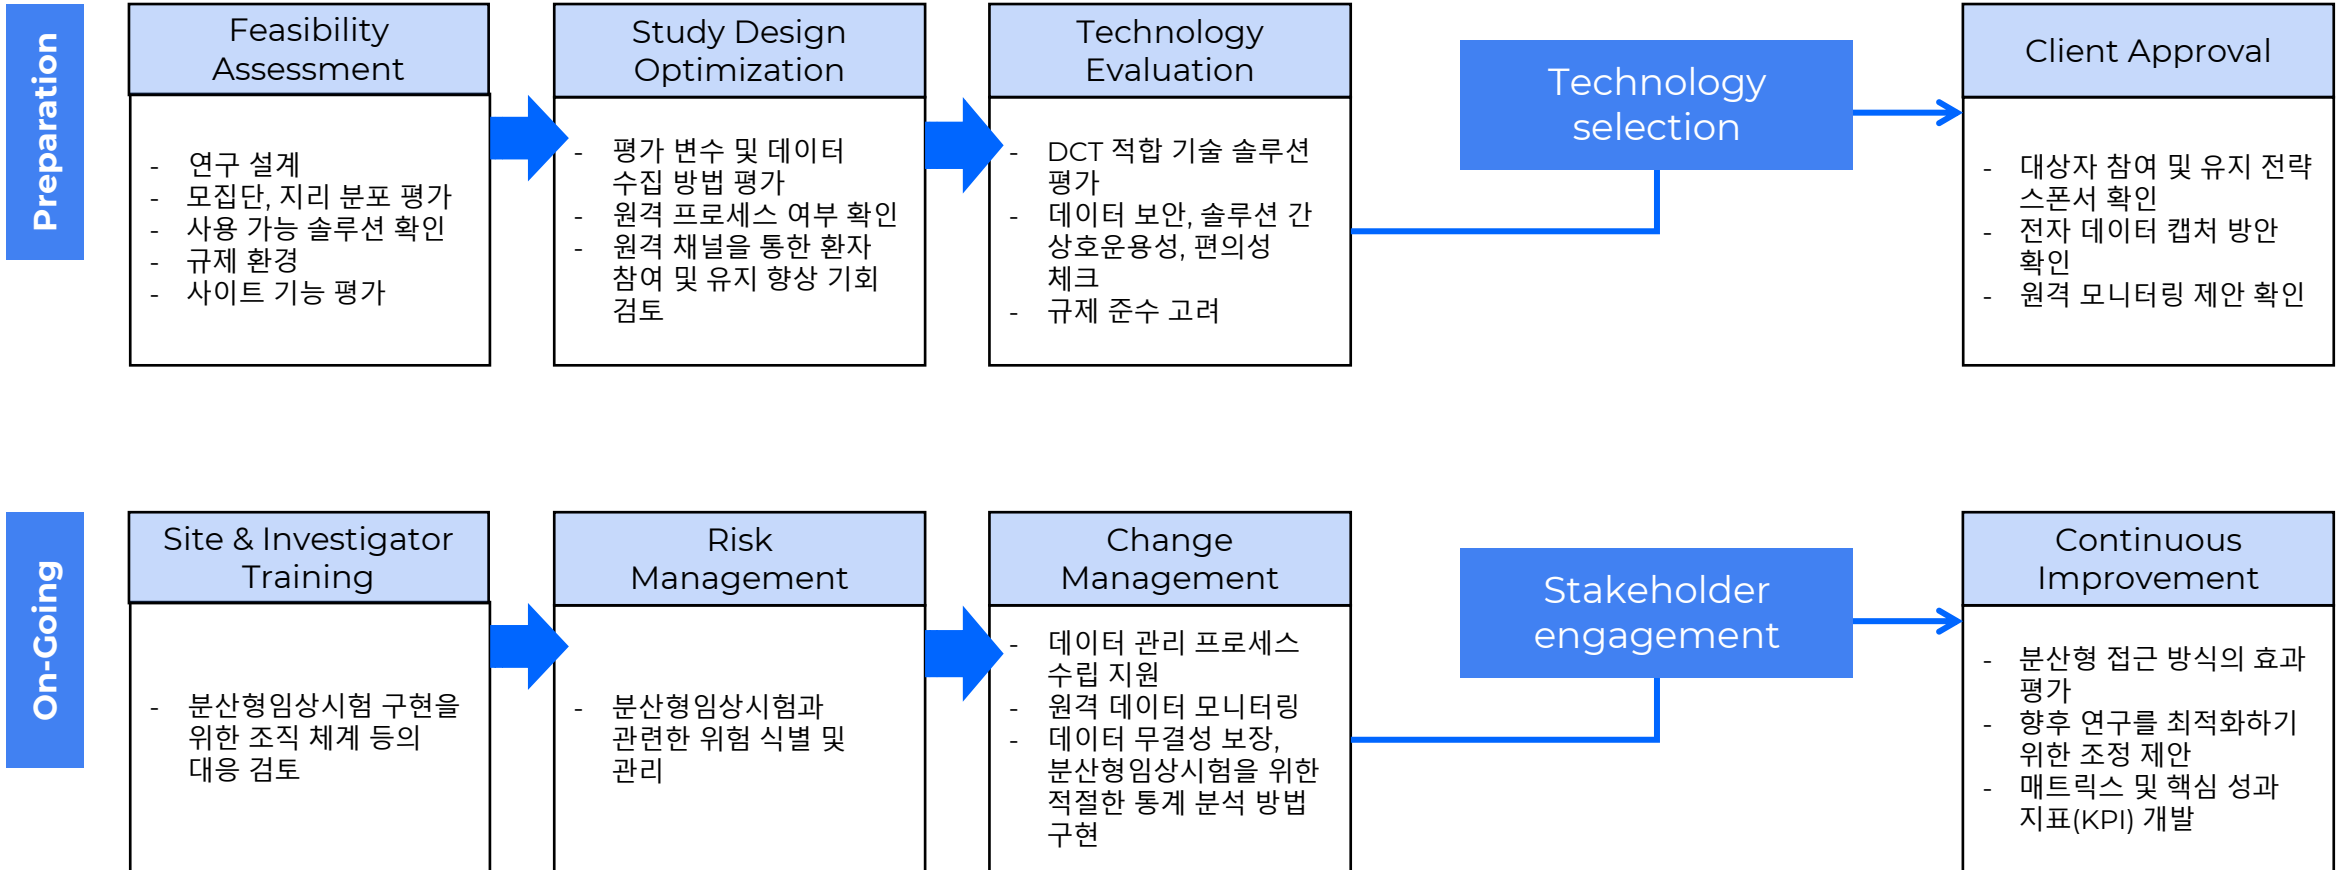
Preparation

Feasibility Assessment

- 연구 설계
- 모집단, 지리 분포 평가
- 사용 가능 솔루션 확인
- 규제 환경
- 사이트 기능 평가

Study Design Optimization

- 평가 변수 및 데이터 수집 방법 평가
- 원격 프로세스 여부 확인
- 원격 채널을 통한 환자 참여 및 유지 향상 기회 검토

Technology Evaluation

- DCT 적합 기술 솔루션 평가
- 데이터 보안, 솔루션 간 상호운용성, 편의성 체크
- 규제 준수 고려

Technology selection

Client Approval

- 대상자 참여 및 유지 전략 스폰서 확인
- 전자 데이터 캡처 방안 확인
- 원격 모니터링 제안 확인

On-Going

Site & Investigator Training

- 분산형임상시험 구현을 위한 조직 체계 등의 대응 검토

Risk Management

- 분산형임상시험과 관련한 위험 식별 및 관리

Change Management

- 데이터 관리 프로세스 수립 지원
- 원격 데이터 모니터링
- 데이터 무결성 보장, 분산형임상시험을 위한 적절한 통계 분석 방법 구현

Stakeholder engagement

Continuous Improvement

- 분산형 접근 방식의 효과 평가
- 향후 연구를 최적화하기 위한 조정 제안
- 매트릭스 및 핵심 성과 지표(KPI) 개발